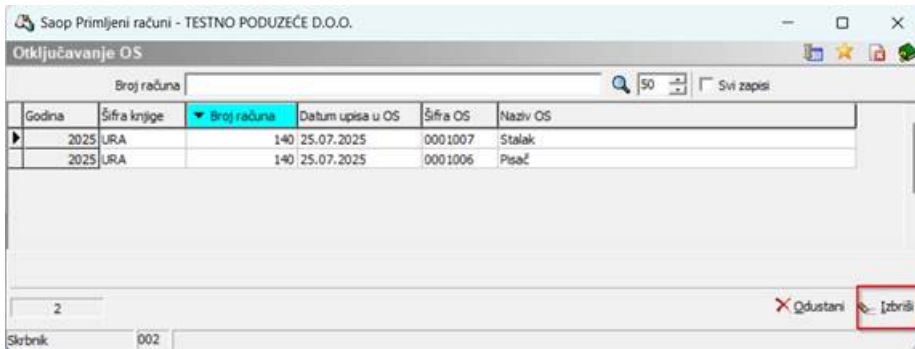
Saop Primljeni računi - TESTNO PODUZEĆE D.O.O.

Otključavanje OS

Broj računa 50 Svi zapisi

| Godina | Šifra knjige | Broj računa | Datum upisa u OS | Šifra OS | Naziv OS |
|---|---|---|---|---|---|
| 2025 | URA | 140 | 25.07.2025 | 0001007 | Stalak |
| 2025 | URA | 140 | 25.07.2025 | 0001006 | Pisač |

2

Odustani Izbriši

Skrbnik 002